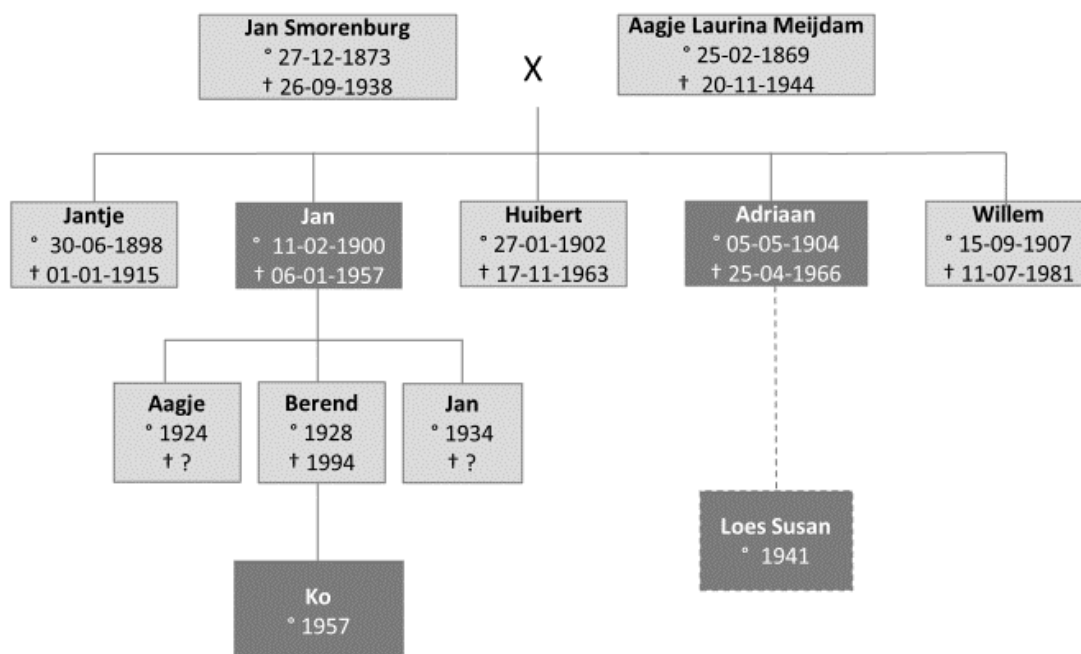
Jan Smorenburg
° 27-12-1873
† 26-09-1938

X

Aagje Laurina Meijdam
° 25-02-1869
† 20-11-1944

Jantje
° 30-06-1898
† 01-01-1915

Jan
° 11-02-1900
† 06-01-1957

Huibert
° 27-01-1902
† 17-11-1963

Adriaan
° 05-05-1904
† 25-04-1966

Willem
° 15-09-1907
† 11-07-1981

Aagje
° 1924
† ?

Berend
° 1928
† 1994

Jan
° 1934
† ?

Loes Susan
° 1941

Ko
° 1957